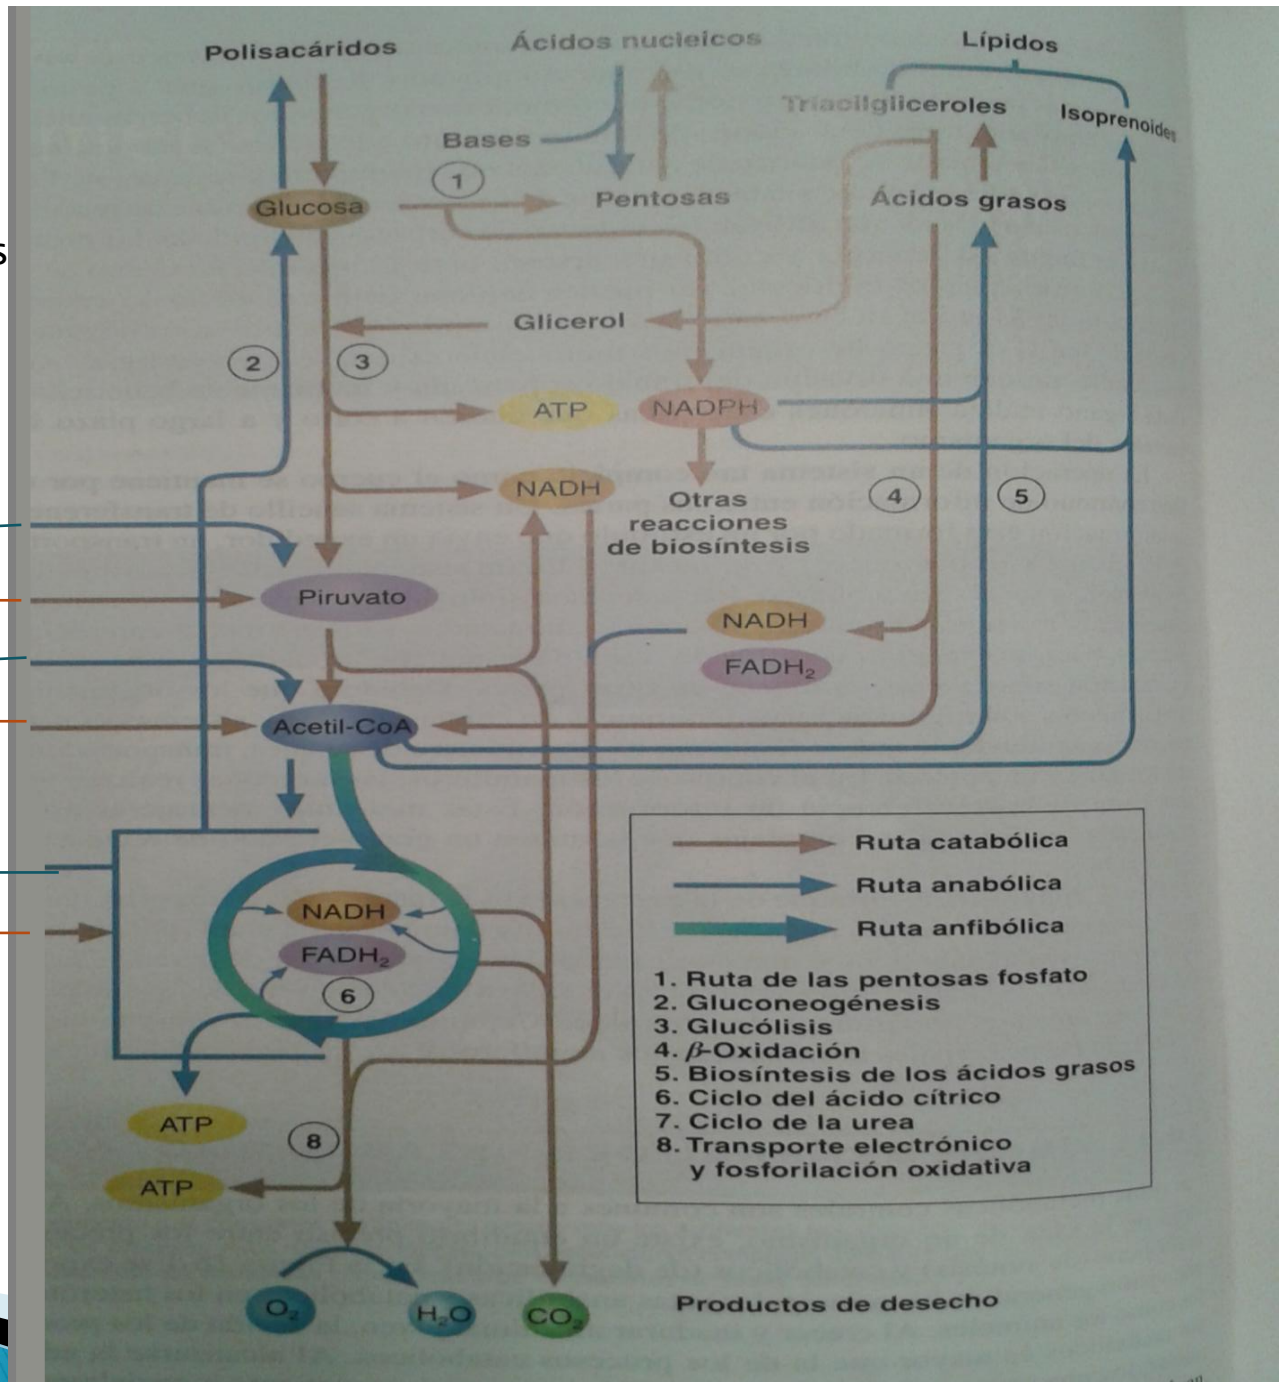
Polisacáridos

Ácidos nucleicos

Lípidos

Triacilgliceroles

Isoprenoides

Bases

1

Glucosa

Pentosas

Ácidos grasos

Glicerol

2

3

ATP

NADPH

NADH

Otras reacciones de biosíntesis

4

5

Piruvato

NADH

$FADH_2$

Acetil-CoA

NADH

$FADH_2$

6

ATP

8

ATP

$O_2$

$H_2O$

$CO_2$

Productos de desecho

Ruta catabólica

Ruta anabólica

Ruta anfibólica

1. Ruta de las pentosas fosfato
2. Gluconeogénesis
3. Glucólisis
4. $\beta$-Oxidación
5. Biosíntesis de los ácidos grasos
6. Ciclo del ácido cítrico
7. Ciclo de la urea
8. Transporte electrónico y fosforilación oxidativa